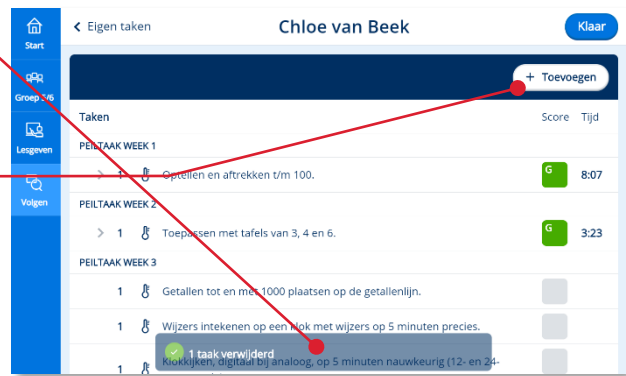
Start
Groep 5/6
Lesgeven
Volgen

< Eigen taken
Chloe van Beek
Klaar

+ Toevoegen

| Taken | Score | Tijd |
|---|---|---|
| PEILTAAK WEEK 1 | | |
| > 1 Optellen en aftrekken t/m 100. | G | 8:07 |
| PEILTAAK WEEK 2 | | |
| > 1 Toepassen met tafels van 3, 4 en 6. | G | 3:23 |
| PEILTAAK WEEK 3 | | |
| 1 Getallen tot en met 1000 plaatsen op de getallenlijn. | | |
| 1 Wijzers intekenen op een klok met wijzers op 5 minuten precies. | | |
| 1 Klokkijken, digitaal bij analoog, op 5 minuten nauwkeurig (12- en 24- | | |

1 taak verwijderd